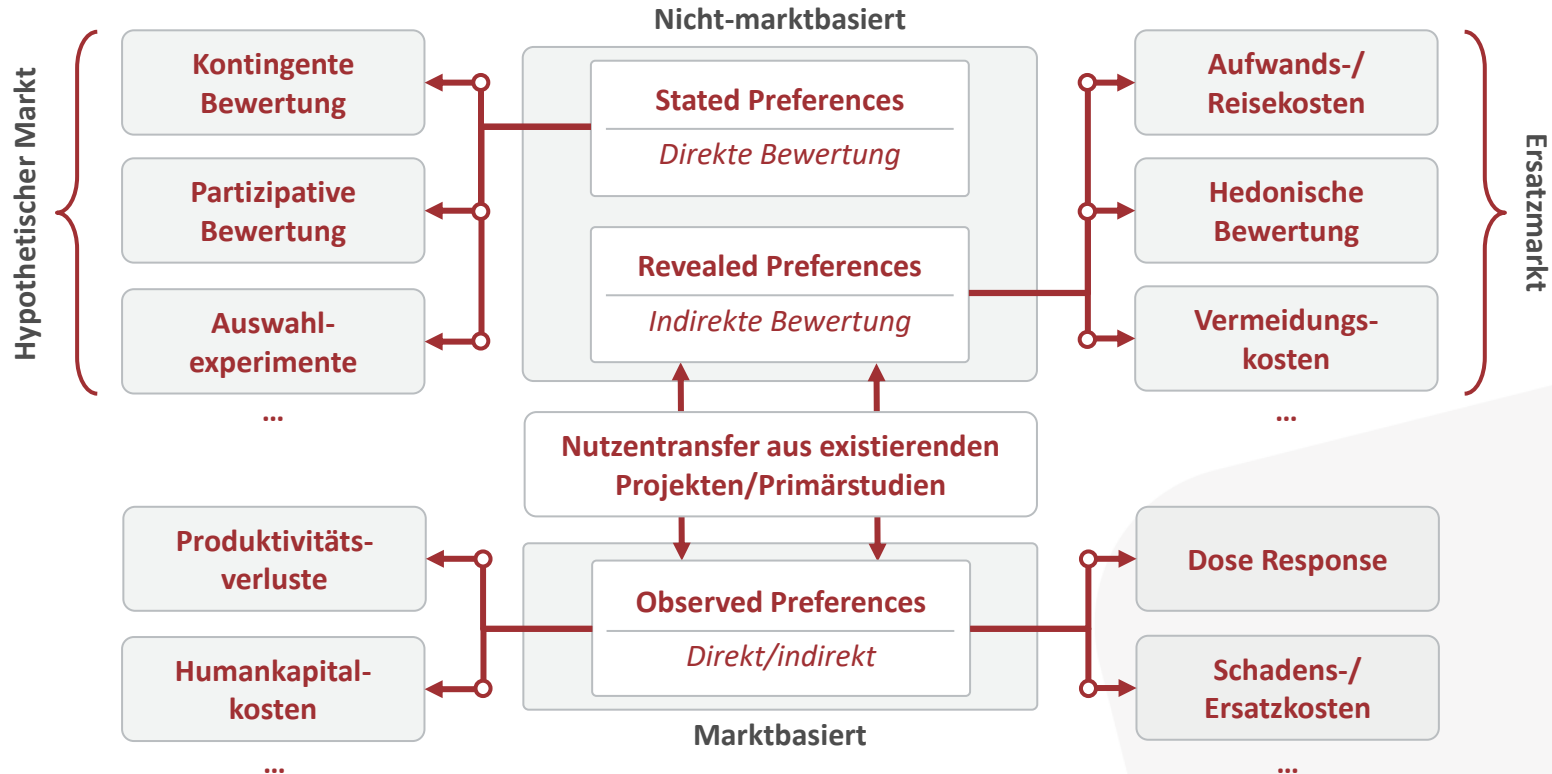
Nicht-marktbasiert

Hypothetischer Markt

Kontingente Bewertung

Partizipative Bewertung

Auswahlexperimente

...

Stated Preferences

Direkte Bewertung

Revealed Preferences

Indirekte Bewertung

Aufwands-/ Reisekosten

Hedonische Bewertung

Vermeidungskosten

...

Ersatzmarkt

Nutzentransfer aus existierenden Projekten/Primärstudien

Produktivitätsverluste

Humankapitalkosten

...

Observed Preferences

Direkt/indirekt

Dose Response

Schadens-/ Ersatzkosten

...

Marktbasiert